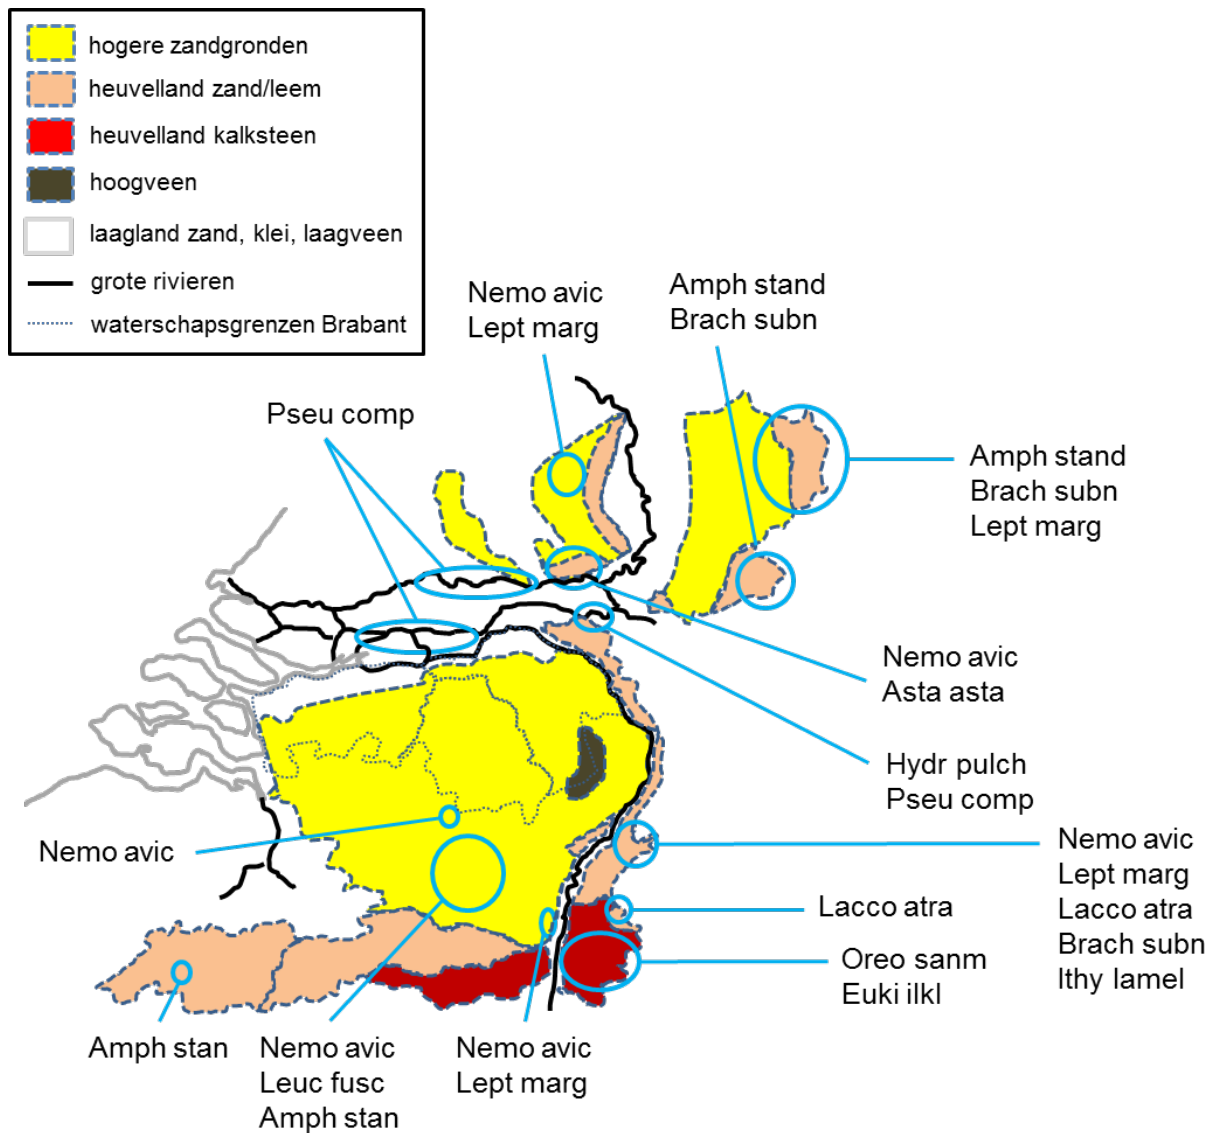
hogere zandgronden
heuvelland zand/leem
heuvelland kalksteen
hoogveen
laagland zand, klei, laagveen
grote rivieren
waterschapsgrenzen Brabant

Nemo avic
Lept marg

Amph stand
Brach subn

Pseu comp

Amph stand
Brach subn
Lept marg

Nemo avic
Asta asta

Hydr pulch
Pseu comp

Nemo avic

Nemo avic
Lept marg
Lacco atra
Brach subn
Ithy lamel

Lacco atra

Oreo sanm
Euki ilkl

Amph stan

Nemo avic
Leuc fusc
Amph stan

Nemo avic
Lept marg